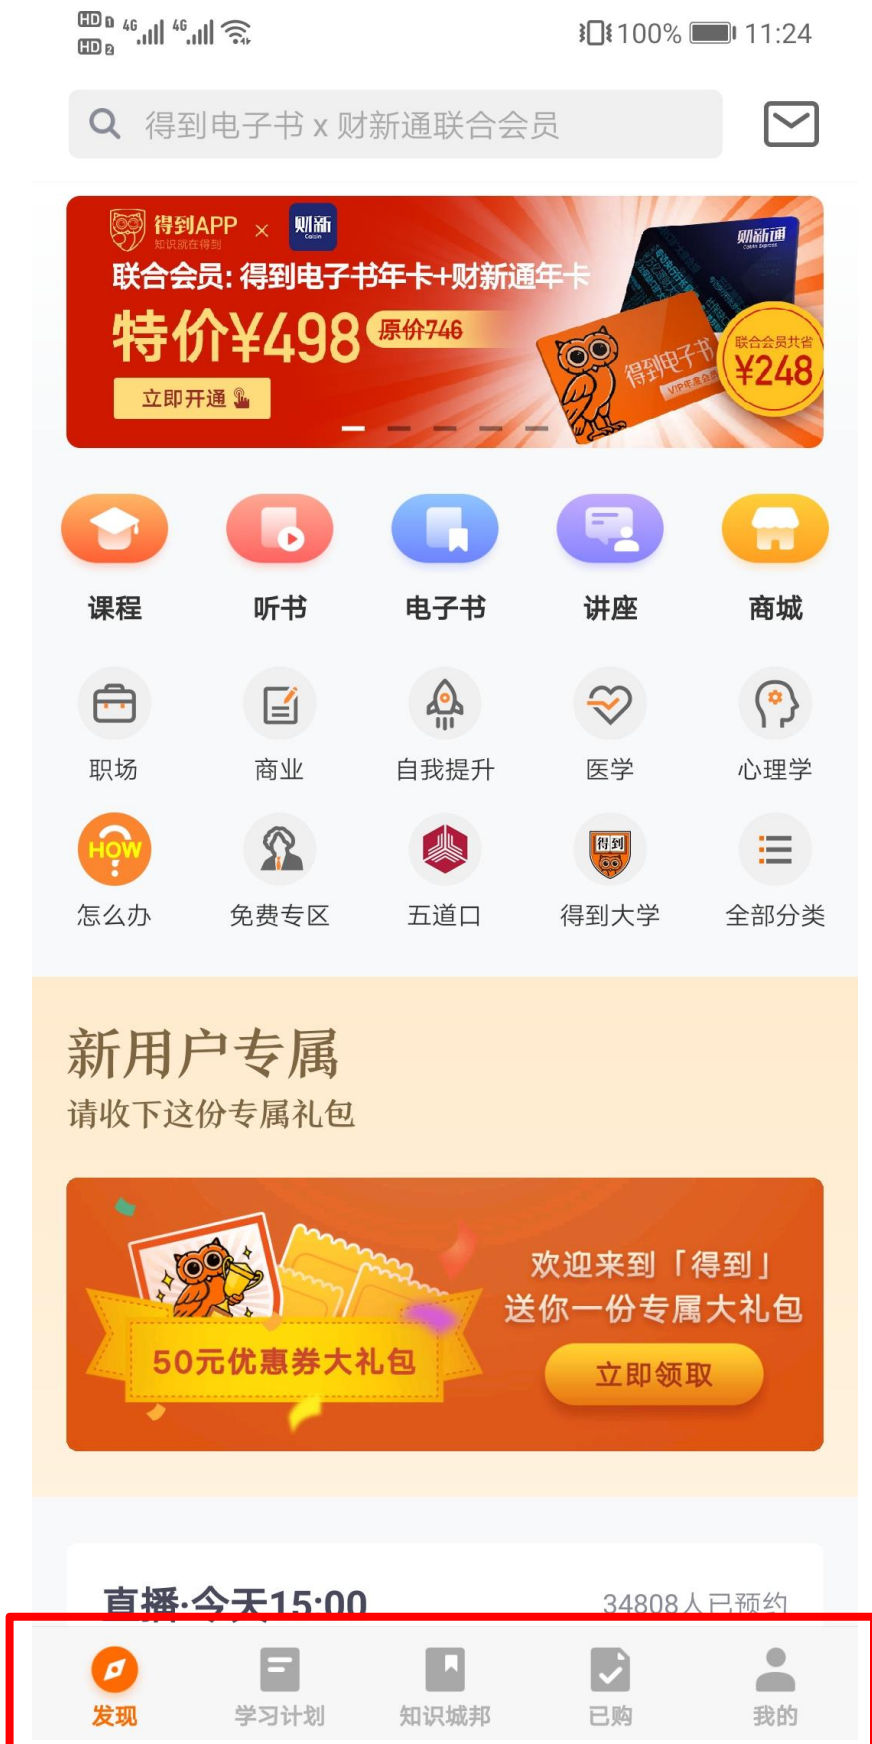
HD 1 4G HD 2 4G 100% 11:24

得到电子书 x 财新通联合会员

得到APP 知识就在得到 × 财新 Caixin

联合会员: 得到电子书年卡+财新通年卡

特价¥498 原价746

立即开通

财新通 Caixin Express

得到电子书 VIP年度会员

联合会员共省 ¥248

课程 听书 电子书 讲座 商城

职场 商业 自我提升 医学 心理学

HOW 怎么办 免费专区 五道口 得到 得到大学 全部分类

新用户专属

请收下这份专属礼包

50元优惠券大礼包

欢迎来到「得到」

送你一份专属大礼包

立即领取

直播·今天15:00 34808人已预约

发现 学习计划 知识城邦 已购 我的